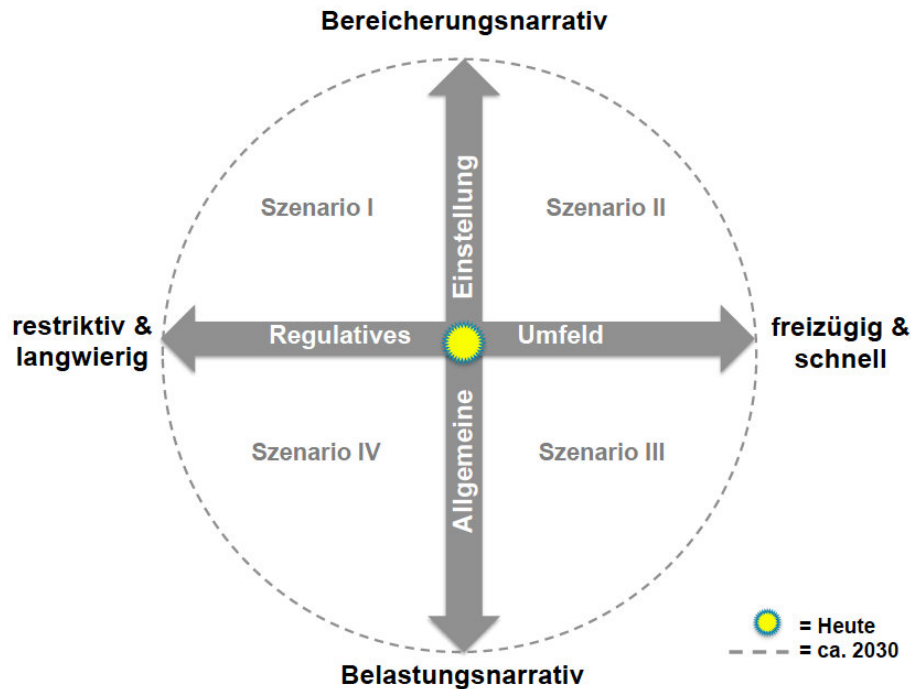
Bereicherungsnarrativ

Szenario I

Einstellung

Szenario II

restriktiv & langwierig

Regulatives

Umfeld

freizügig & schnell

Szenario IV

Allgemeine

Szenario III

= Heute
= ca. 2030

Belastungsnarrativ